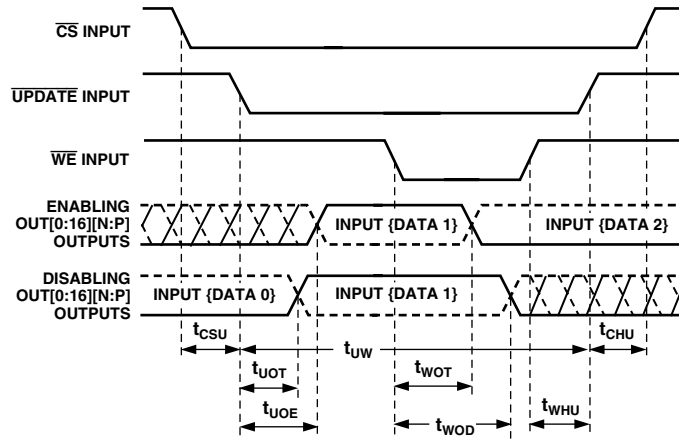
$\overline{CS}$ INPUT

$\overline{UPDATE}$ INPUT

$\overline{WE}$ INPUT

ENABLING OUT[0:16][N:P] OUTPUTS

INPUT {DATA 1}

INPUT {DATA 2}

DISABLING OUT[0:16][N:P] OUTPUTS

INPUT {DATA 0}

INPUT {DATA 1}

$t_{CSU}$

$t_{UW}$

$t_{CHU}$

$t_{UOT}$

$t_{WOT}$

$t_{UOE}$

$t_{WHU}$

$t_{WOD}$